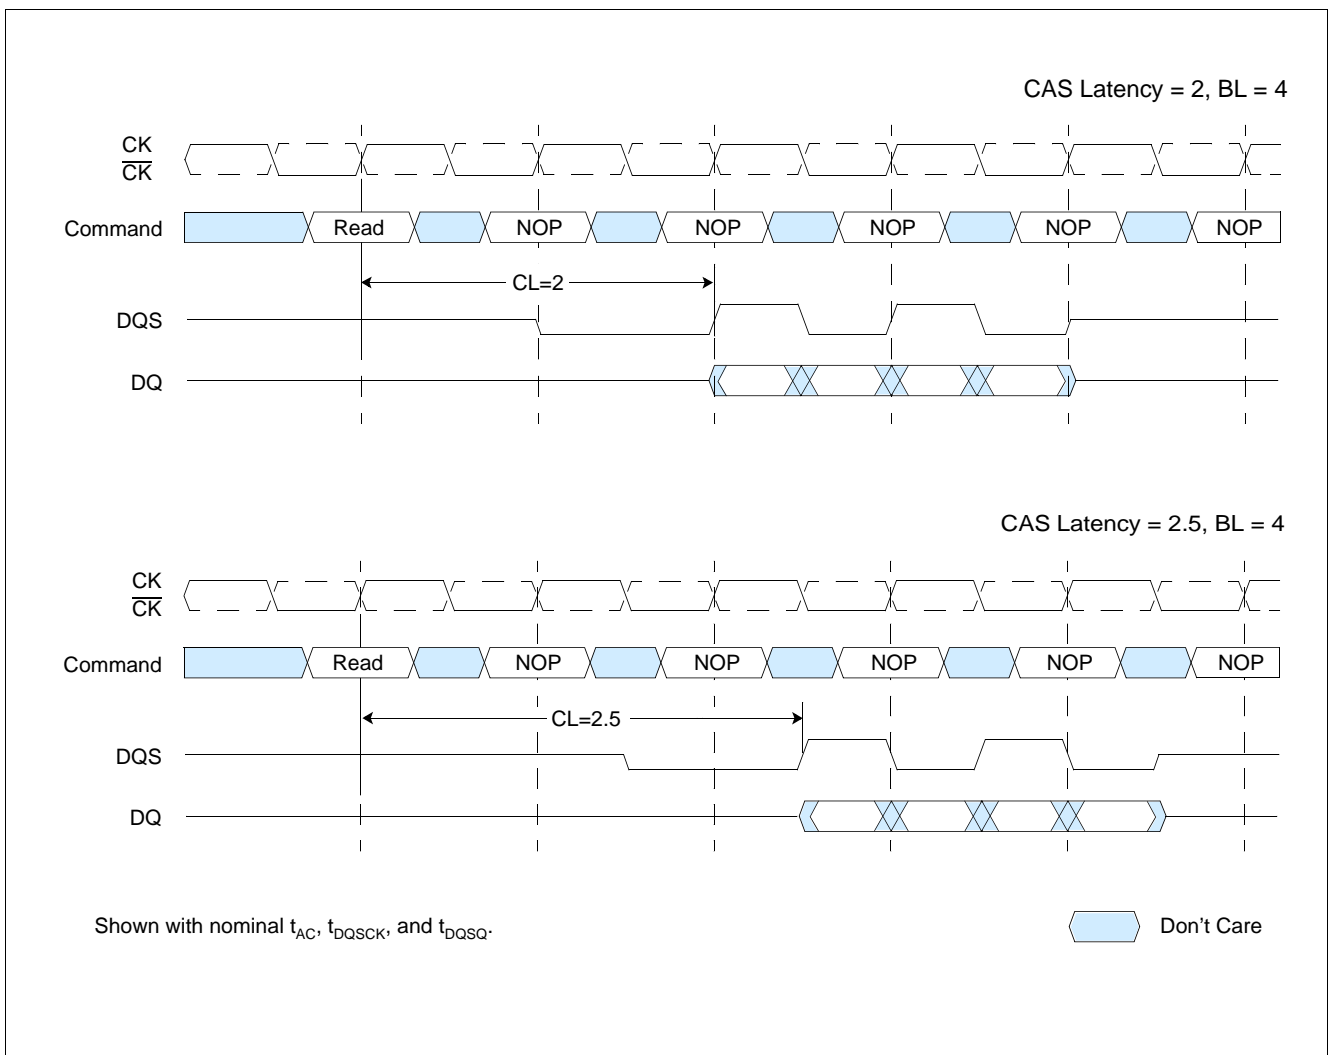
CAS Latency = 2, BL = 4

CK
$\overline{CK}$

Command Read NOP NOP NOP NOP NOP

CL=2

DQS

DQ

CAS Latency = 2.5, BL = 4

CK
$\overline{CK}$

Command Read NOP NOP NOP NOP NOP

CL=2.5

DQS

DQ

Shown with nominal $t_{AC}$, $t_{DQSCK}$, and $t_{DQSQ}$.

Don’t Care